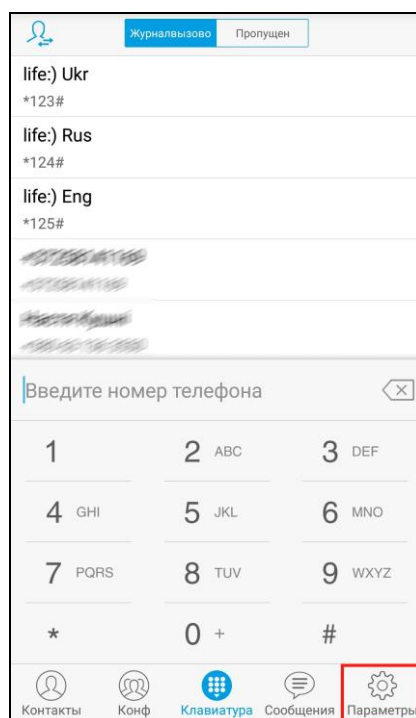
Журналвызово Пропущен

life:) Ukr
*123#

life:) Rus
*124#

life:) Eng
*125#

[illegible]
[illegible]

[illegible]
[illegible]

Введите номер телефона

1
2 ABC
3 DEF
4 GHI
5 JKL
6 MNO
7 PQRS
8 TUV
9 WXYZ
*
0 +
#

Контакты
Конф
Клавиатура
Сообщения
Параметры